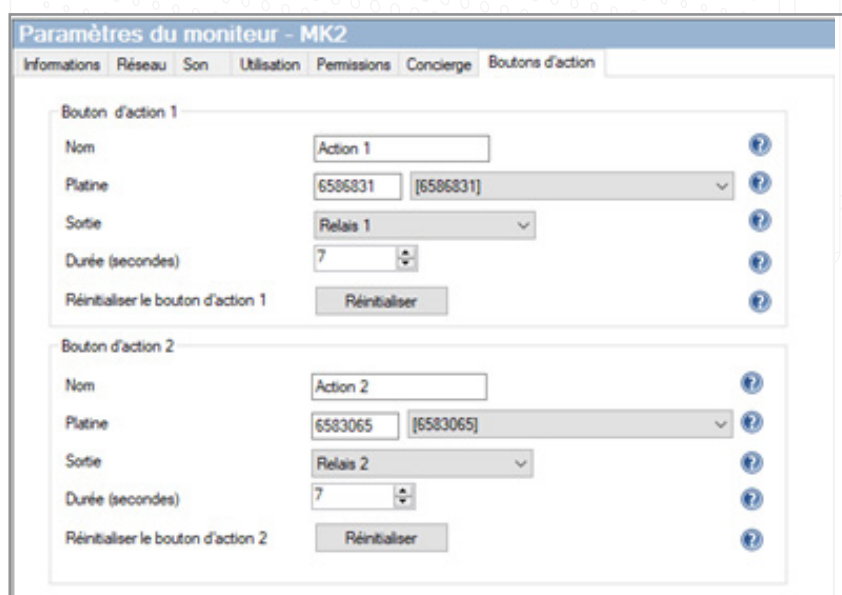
Paramètres du moniteur - MK2

Informations | Réseau | Son | Utilisation | Permissions | Concierge | Boutons d'action

Bouton d'action 1

Nom | Action 1

Platine | 6586831 | [6586831]

Sortie | Relais 1

Durée (secondes) | 7

Réinitialiser le bouton d'action 1 | Réinitialiser

Bouton d'action 2

Nom | Action 2

Platine | 6583065 | [6583065]

Sortie | Relais 2

Durée (secondes) | 7

Réinitialiser le bouton d'action 2 | Réinitialiser